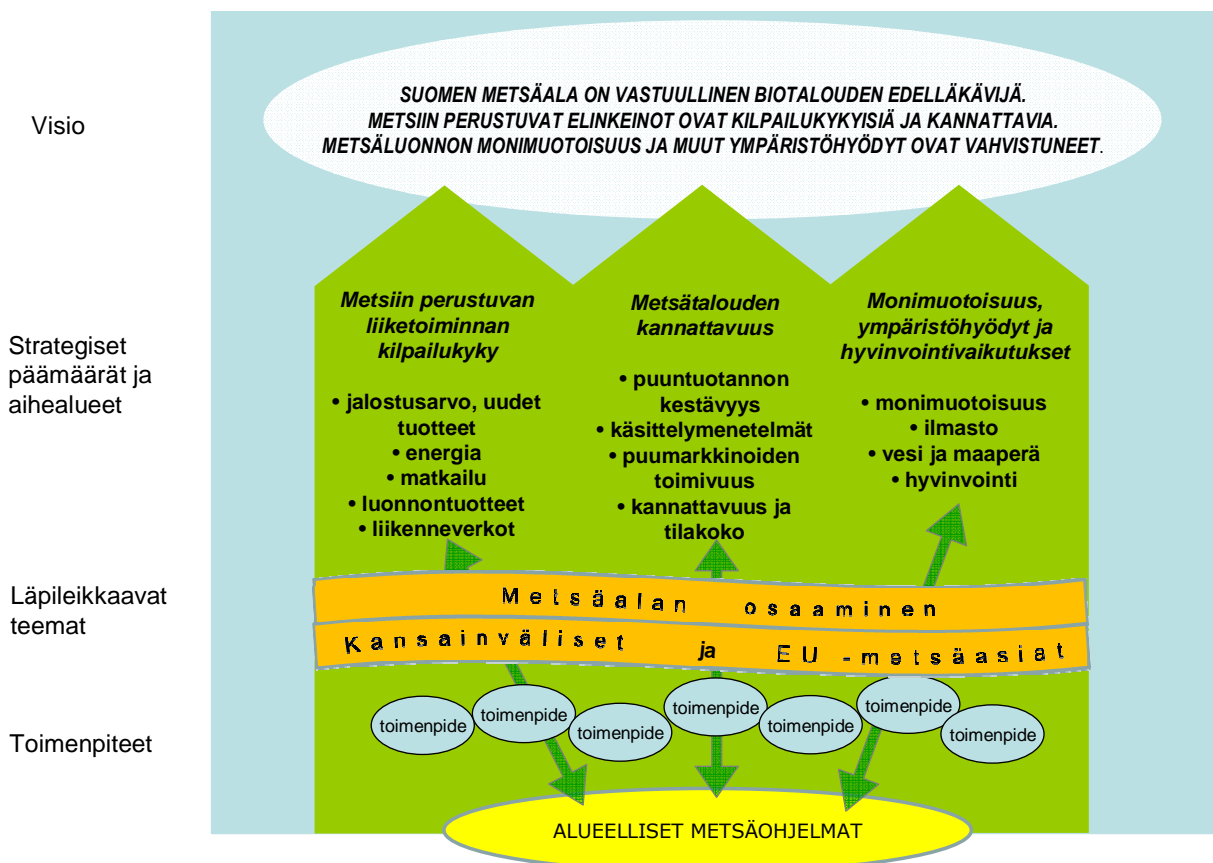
Visio

SUOMEN METSÄALA ON VASTUULLINEN BIOTALOUDEN EDELLÄKÄVIJÄ. METSIIN PERUSTUVAT ELINKEINOT OVAT KILPAILUKYKYISIÄ JA KANNATTAVIA. METSÄLUONNON MONIMUOTOISUUS JA MUUT YMPÄRISTÖHYÖDYT OVAT VAHVISTUNEET.

Strategiset päämäärät ja aihealueet

Metsiin perustuvan liiketoiminnan kilpailukyky

• jalostusarvo, uudet tuotteet
• energia
• matkailu
• luonnontuotteet
• liikenneverkot

Metsätalouden kannattavuus

• puuntuotannon kestävyys
• käsittelymenetelmät
• puumarkkinoiden toimivuus
• kannattavuus ja tilakoko

Monimuotoisuus, ympäristöhyödyt ja hyvinvointivaikutukset

• monimuotoisuus
• ilmasto
• vesi ja maaperä
• hyvinvointi

Läpileikkaavat teemat

Metsäalan osaaminen

Kansainväliset ja EU -metsäasiat

Toimenpiteet

toimenpide
toimenpide
toimenpide
toimenpide
toimenpide
toimenpide
toimenpide

ALUEELLISET METSÄOHJELMAT